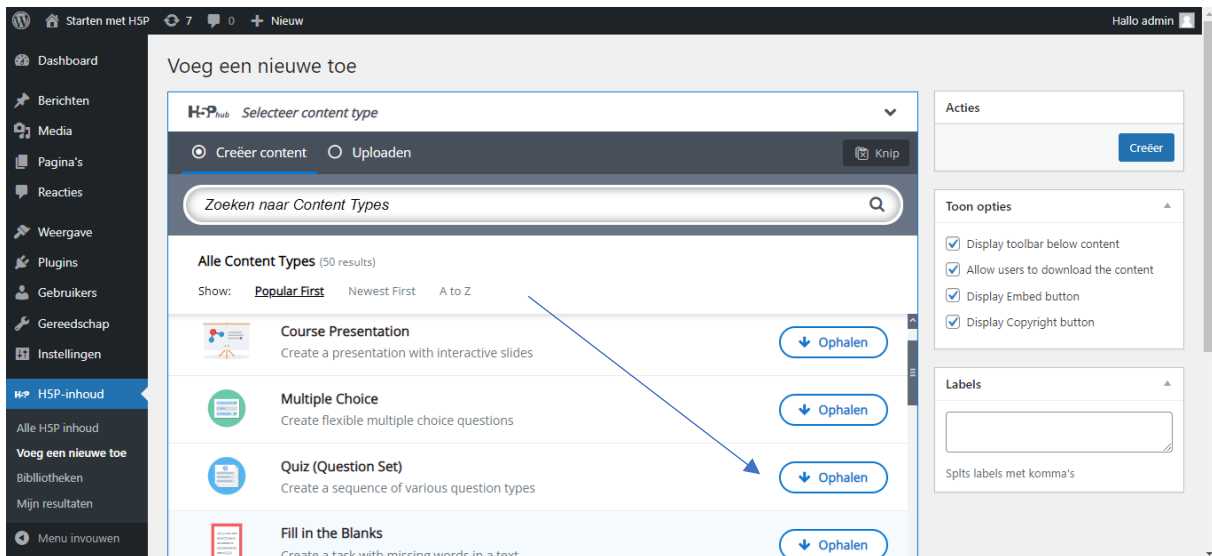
Starten met H5P 7 0 Nieuw
Hallo admin

Dashboard
Berichten
Media
Pagina's
Reacties
Weergave
Plugins
Gebruikers
Gereedschap
Instellingen
H5P-inhoud
Alle H5P inhoud
Voeg een nieuwe toe
Bibliotheken
Mijn resultaten
Menu invouwen

Voeg een nieuwe toe

H5P hub Selecteer content type

Creëer content Uploaden Knip

Zoeken naar Content Types

Alle Content Types (50 results)

Show: Popular First Newest First A to Z

Course Presentation
Create a presentation with interactive slides
Ophalen

Multiple Choice
Create flexible multiple choice questions
Ophalen

Quiz (Question Set)
Create a sequence of various question types
Ophalen

Fill in the Blanks
Create a task with missing words in a text
Ophalen

Acties
Creëer

Toon opties
Display toolbar below content
Allow users to download the content
Display Embed button
Display Copyright button

Labels
Splts labels met komma's